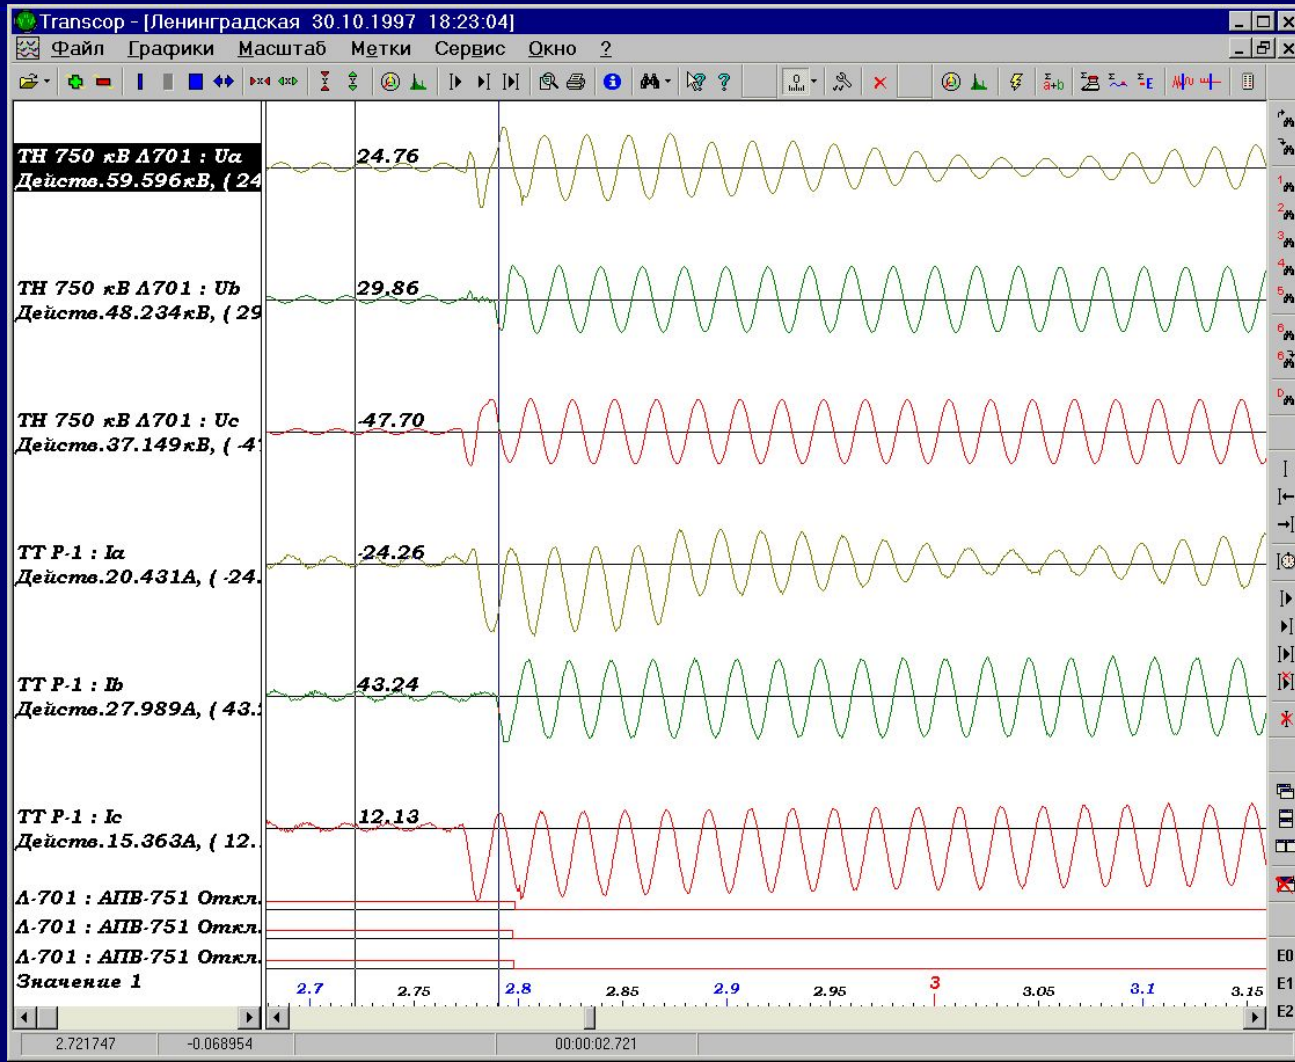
Transcop - [Ленинградская 30.10.1997 18:23:04]

Файл Графики Масштаб Метки Сервис Окно ?

ТН 750 кВ Л701 : Ua
Действ.59.596кВ, ( 24

24.76

ТН 750 кВ Л701 : Ub
Действ.48.234кВ, ( 29

29.86

ТН 750 кВ Л701 : Uc
Действ.37.149кВ, ( -4

-47.70

ТТ Р-1 : Ia
Действ.20.431А, ( -24.

-24.26

ТТ Р-1 : Ib
Действ.27.989А, ( 43.

43.24

ТТ Р-1 : Ic
Действ.15.363А, ( 12.

12.13

Л-701 : АПВ-751 Откл.
Л-701 : АПВ-751 Откл.
Л-701 : АПВ-751 Откл.
Значение 1

2.7 2.75 2.8 2.85 2.9 2.95 3 3.05 3.1 3.15

E0
E1
E2

2.721747 -0.068954 00:00:02.721